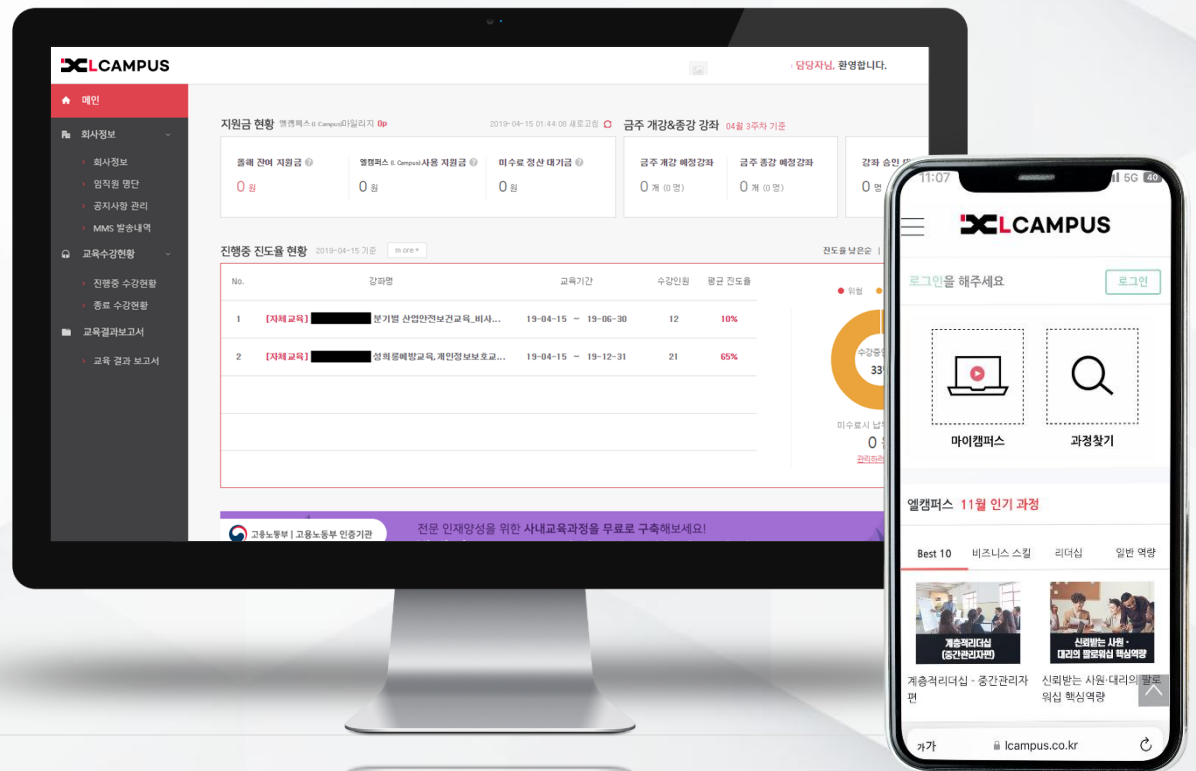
LCAMPUS

담당자님, 환영합니다.

메인
회사정보
회사정보
임직원 명단
공지사항 관리
MMS 발송내역
교육수강현황
진행중 수강현황
종료 수강현황
교육결과보고서
교육 결과 보고서

지원금 현황 엘캠퍼스(L Campus)마일리지 0p
2019-04-15 01:44:08 새로고침

올해 잔여 지원금 0 원
엘캠퍼스(L Campus)사용 지원금 0 원
미수료 정산 대기금 0 원

금주 개강&종강 강좌 04월 3주차 기준
금주 개강 예정강좌 0 개 (0 명)
금주 종강 예정강좌 0 개 (0 명)
강좌 승인 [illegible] 0 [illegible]

진행중 진도율 현황 2019-04-15 기준 more +
진도율 낮은순

| No. | 강좌명 | 교육기간 | 수강인원 | 평균 진도율 |
|---|---|---|---|---|
| 1 | [자체교육] 분기별 산업안전보건교육_비사... | 19-04-15 ~ 19-06-30 | 12 | 10% |
| 2 | [자체교육] 성희롱예방교육,개인정보보호교... | 19-04-15 ~ 19-12-31 | 21 | 65% |

위험
수강중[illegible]
33
미수료시 납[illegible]
0
관리하러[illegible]

고용노동부 | 고용노동부 인증기관
전문 인재양성을 위한 사내교육과정을 무료로 구축해보세요!

11:07
5G 40
LCAMPUS
로그인을 해주세요
로그인
마이캠퍼스
과정찾기
엘캠퍼스 11월 인기 과정
Best 10
비즈니스 스킬
리더십
일반 역량
계층적리더십 (중간관리자편)
계층적리더십 - 중간관리자편
신뢰받는 사원·대리의 팔로워십 핵심역량
신뢰받는 사원·대리의 팔로워십 핵심역량
가가
lcampus.co.kr